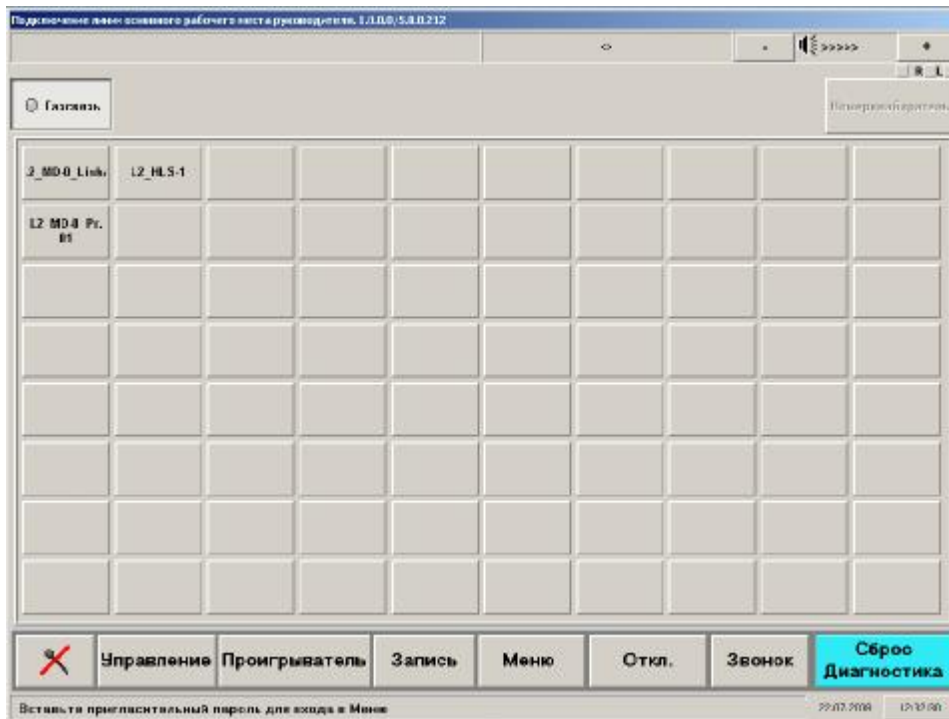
Подключение линии основного рабочего места руководителя. 1.0.0.0/5.0.0.212

◇

>>>>>

R L

Газсвязь

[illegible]

2_MD-0_Link

L2_HLS-1

L2 MD-0 Pr. 01

Управление

Проигрыватель

Запись

Меню

Откл.

Звонок

Сброс Диагностика

Вставьте пригласительный пароль для входа в Меню

22.07.2008

12:32:00